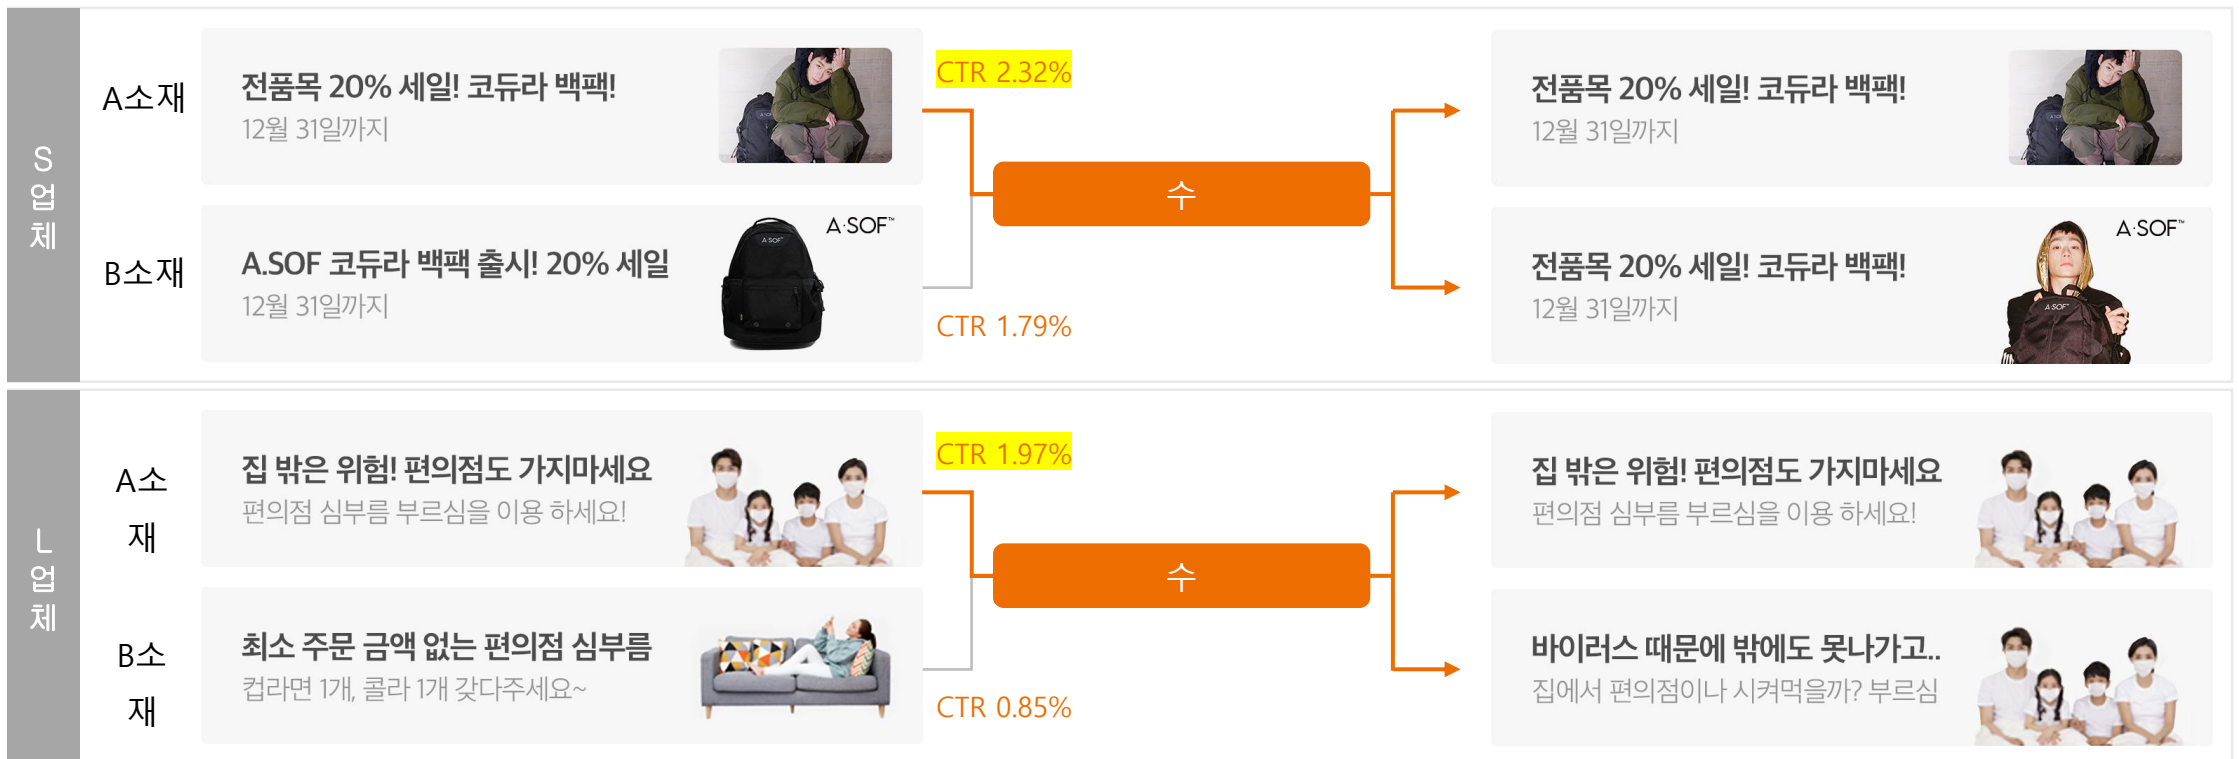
S업체

A소재

전품목 20% 세일! 코듀라 백팩!
12월 31일까지

B소재

A.SOF 코듀라 백팩 출시! 20% 세일
12월 31일까지

A·SOF™

CTR 2.32%

CTR 1.79%

수

전품목 20% 세일! 코듀라 백팩!
12월 31일까지

전품목 20% 세일! 코듀라 백팩!
12월 31일까지

A·SOF™

L업체

A소재

집 밖은 위험! 편의점도 가지마세요
편의점 심부름 부르심을 이용 하세요!

B소재

최소 주문 금액 없는 편의점 심부름
컵라면 1개, 콜라 1개 갖다주세요~

CTR 1.97%

CTR 0.85%

수

집 밖은 위험! 편의점도 가지마세요
편의점 심부름 부르심을 이용 하세요!

바이러스 때문에 밖에도 못나가고..
집에서 편의점이나 시켜먹을까? 부르심